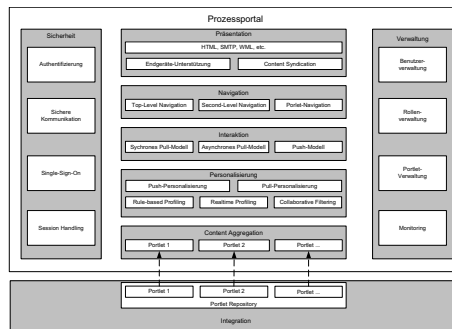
Prozessportal

Sicherheit

Authentifizierung

Sichere Kommunikation

Single-Sign-On

Session Handling

Präsentation

HTML, SMTP, WML, etc.

Endgeräte-Unterstützung

Content Syndication

Navigation

Top-Level Navigation

Second-Level Navigation

Portlet-Navigation

Interaktion

Sychrones Pull-Modell

Asynchrones Pull-Modell

Push-Modell

Personalisierung

Push-Personalisierung

Pull-Personalisierung

Rule-based Profiling

Realtime Profiling

Collaborative Filtering

Content Aggregation

Portlet 1

Portlet 2

Portlet ...

Verwaltung

Benutzerverwaltung

Rollenverwaltung

Portlet-Verwaltung

Monitoring

Portlet 1

Portlet 2

Portlet ...

Portlet Repository

Integration